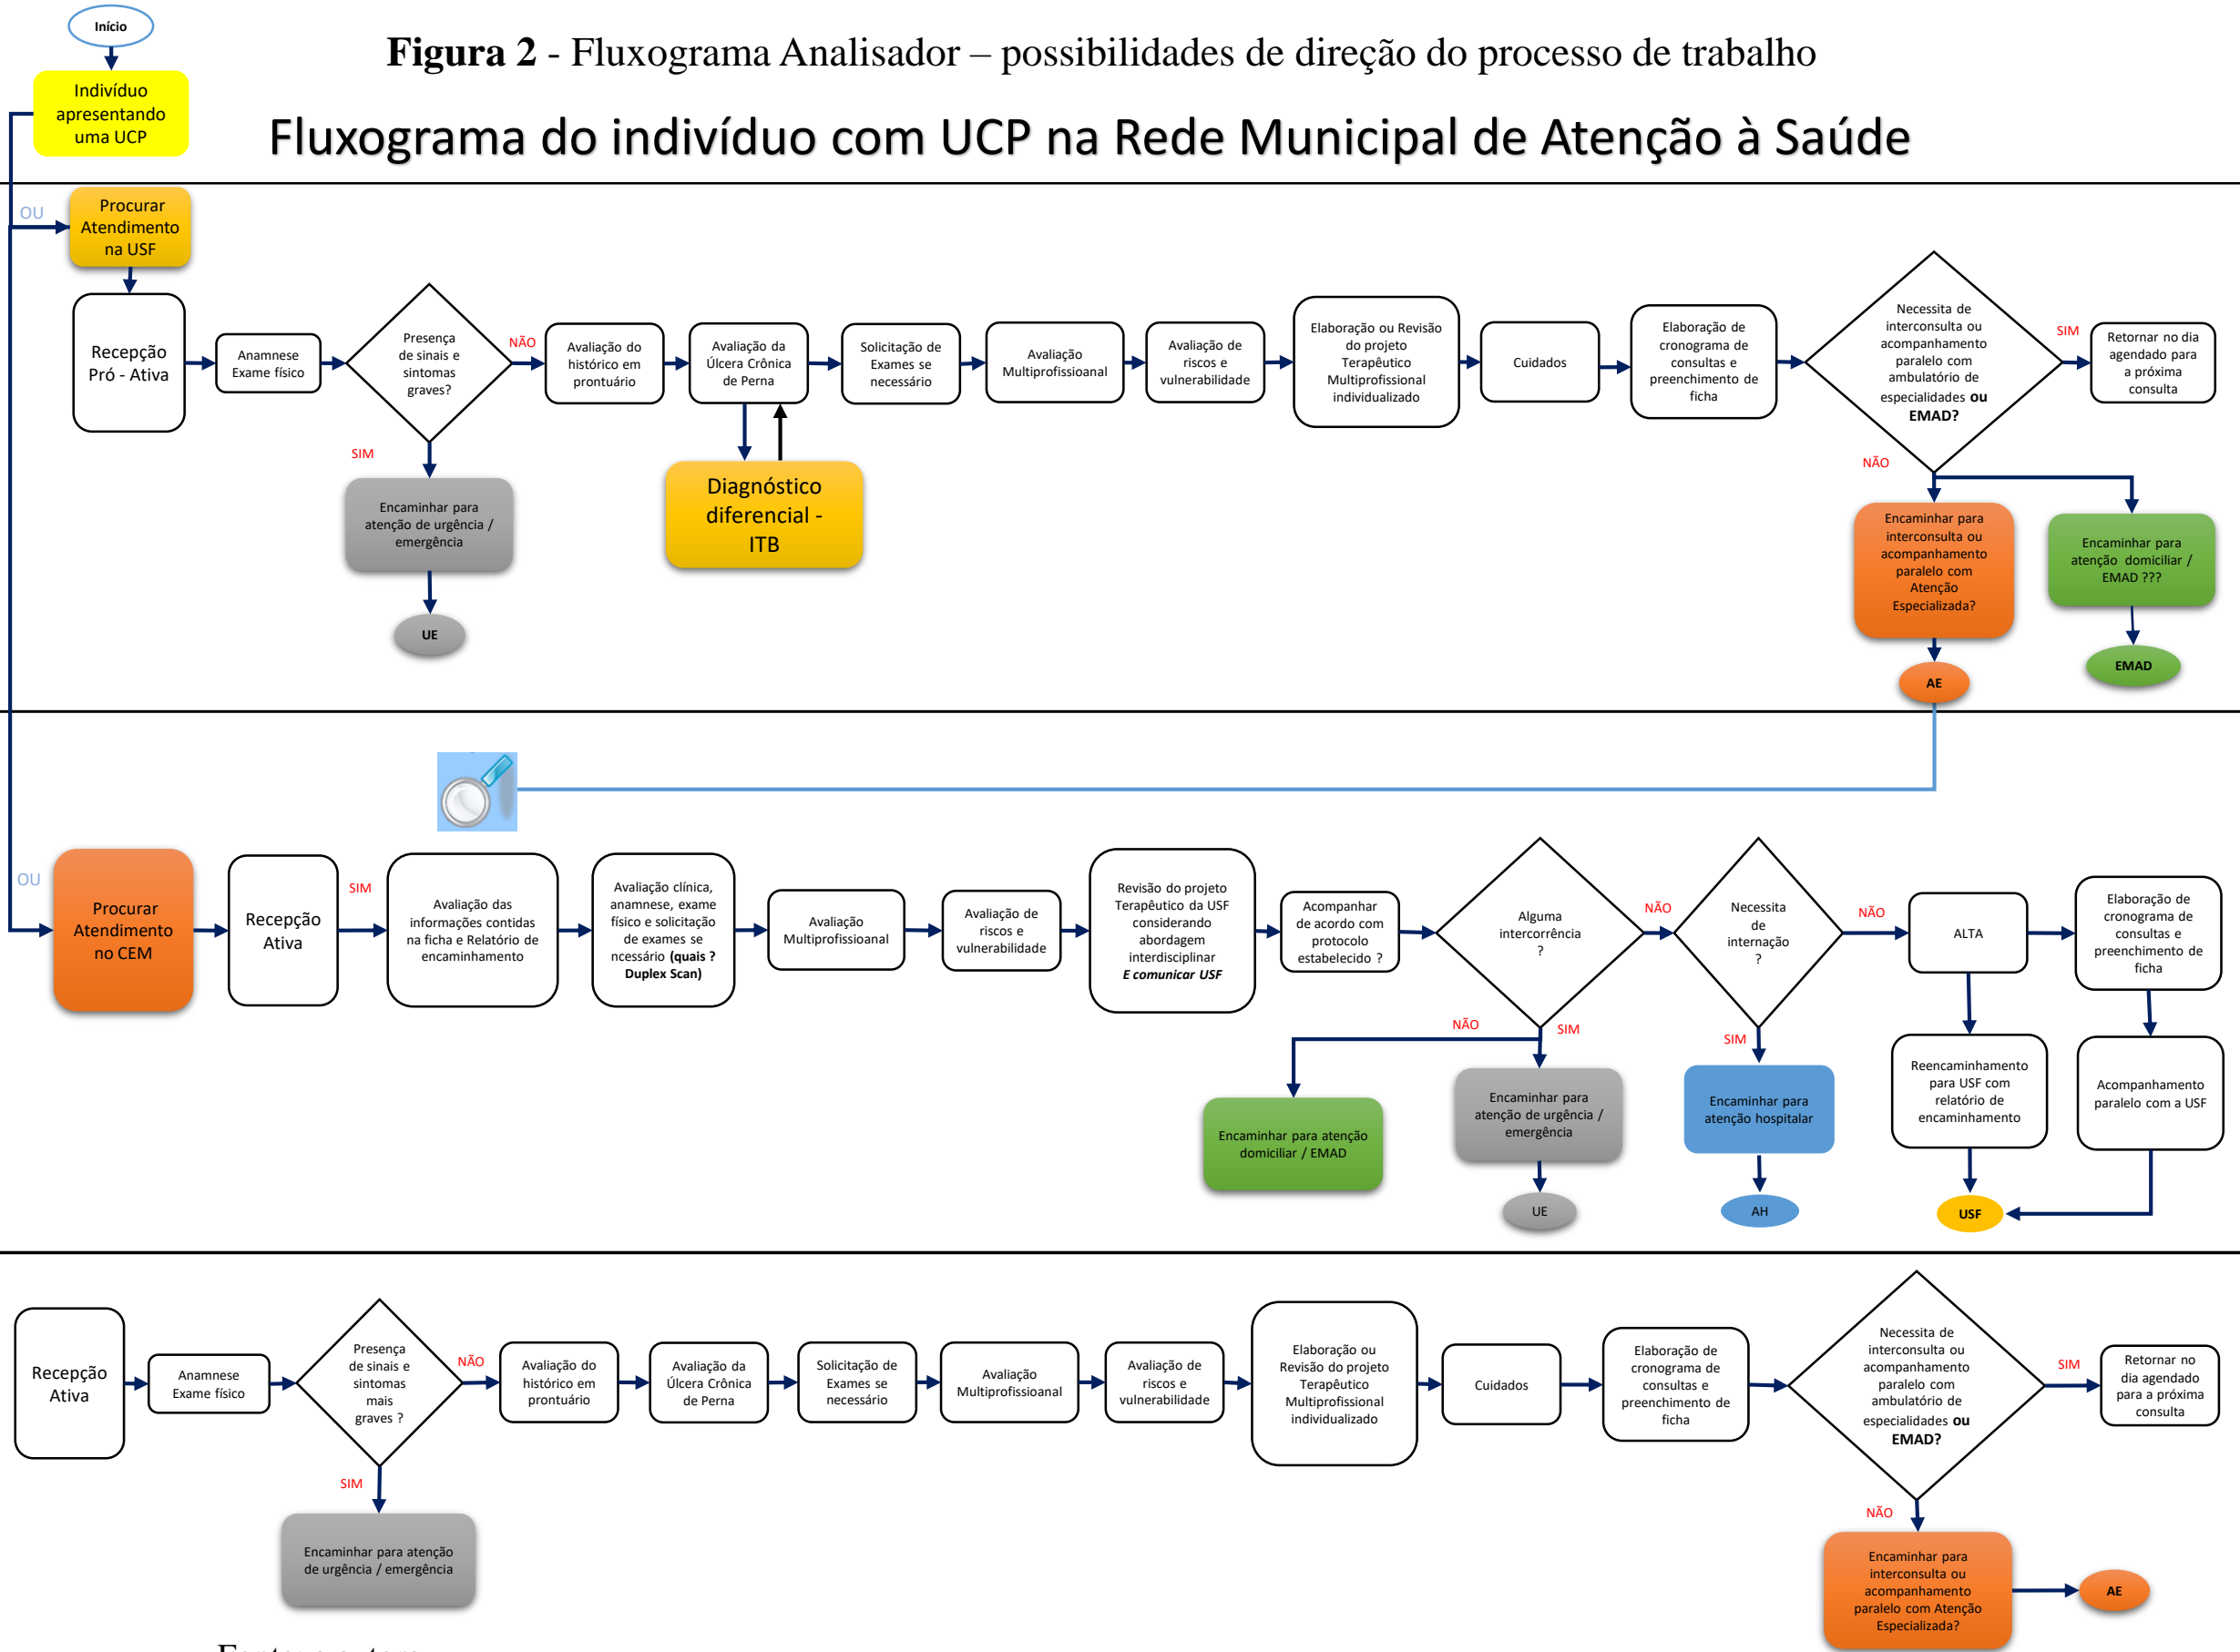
Início

Indivíduo apresentando uma UCP

**Figura 2** - Fluxograma Analisador – possibilidades de direção do processo de trabalho

Fluxograma do indivíduo com UCP na Rede Municipal de Atenção à Saúde

OU

Procurar Atendimento na USF

Recepção Pró - Ativa

Anamnese Exame físico

Presença de sinais e sintomas graves?

NÃO

SIM

Encaminhar para atenção de urgência / emergência

UE

Avaliação do histórico em prontuário

Avaliação da Úlcera Crônica de Perna

Diagnóstico diferencial - ITB

Solicitação de Exames se necessário

Avaliação Multiprofissioanal

Avaliação de riscos e vulnerabilidade

Elaboração ou Revisão do projeto Terapêutico Multiprofissional individualizado

Cuidados

Elaboração de cronograma de consultas e preenchimento de ficha

Necessita de interconsulta ou acompanhamento paralelo com ambulatório de especialidades **ou EMAD?**

SIM

Retornar no dia agendado para a próxima consulta

NÃO

Encaminhar para interconsulta ou acompanhamento paralelo com Atenção Especializada?

AE

Encaminhar para atenção domiciliar / EMAD ???

EMAD

OU

Procurar Atendimento no CEM

Recepção Ativa

SIM

Avaliação das informações contidas na ficha e Relatório de encaminhamento

Avaliação clínica, anamnese, exame físico e solicitação de exames se necessário **(quais ? Duplex Scan)**

Avaliação Multiprofissioanal

Avaliação de riscos e vulnerabilidade

Revisão do projeto Terapêutico da USF considerando abordagem interdisciplinar ***E comunicar USF***

Acompanhar de acordo com protocolo estabelecido ?

Alguma intercorrência ?

NÃO

Necessita de internação ?

NÃO

ALTA

Elaboração de cronograma de consultas e preenchimento de ficha

NÃO

SIM

Encaminhar para atenção domiciliar / EMAD

Encaminhar para atenção de urgência / emergência

UE

SIM

Encaminhar para atenção hospitalar

AH

Reencaminhamento para USF com relatório de encaminhamento

USF

Acompanhamento paralelo com a USF

Recepção Ativa

Anamnese Exame físico

Presença de sinais e sintomas mais graves ?

NÃO

SIM

Encaminhar para atenção de urgência / emergência

Avaliação do histórico em prontuário

Avaliação da Úlcera Crônica de Perna

Solicitação de Exames se necessário

Avaliação Multiprofissioanal

Avaliação de riscos e vulnerabilidade

Elaboração ou Revisão do projeto Terapêutico Multiprofissional individualizado

Cuidados

Elaboração de cronograma de consultas e preenchimento de ficha

Necessita de interconsulta ou acompanhamento paralelo com ambulatório de especialidades **ou EMAD?**

SIM

Retornar no dia agendado para a próxima consulta

NÃO

Encaminhar para interconsulta ou acompanhamento paralelo com Atenção Especializada?

AE

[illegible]